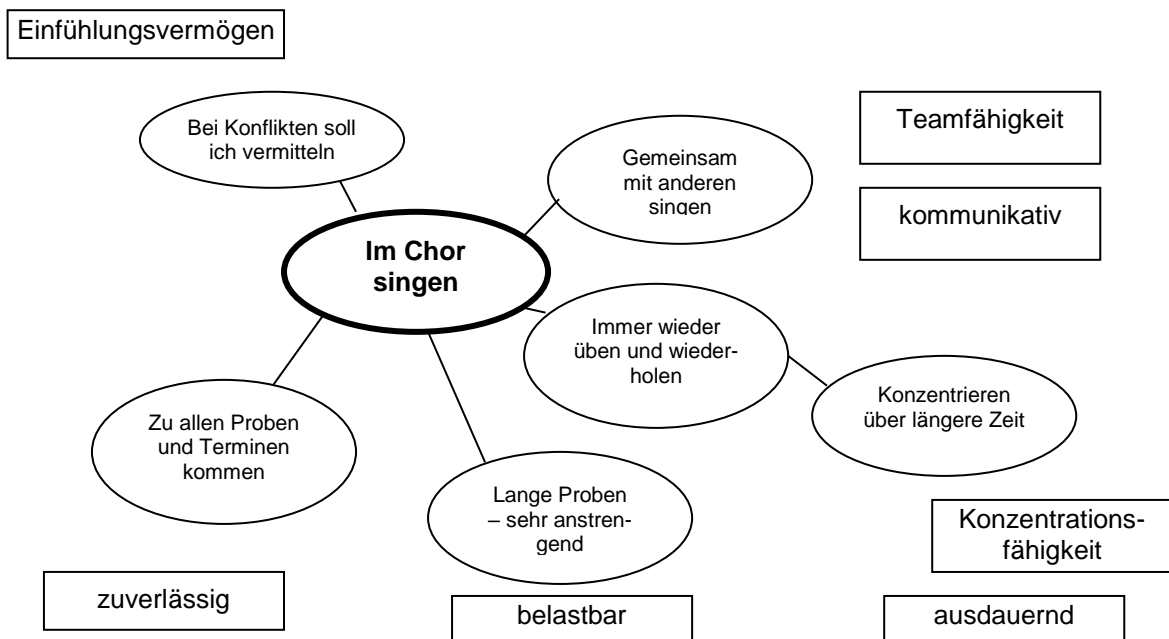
Einfühlungsvermögen

Bei Konflikten soll ich vermitteln

Teamfähigkeit

Gemeinsam mit anderen singen

kommunikativ

Im Chor singen

Immer wieder üben und wiederholen

Konzentrieren über längere Zeit

Zu allen Proben und Terminen kommen

Lange Proben – sehr anstrengend

Konzentrationsfähigkeit

zuverlässig

belastbar

ausdauernd